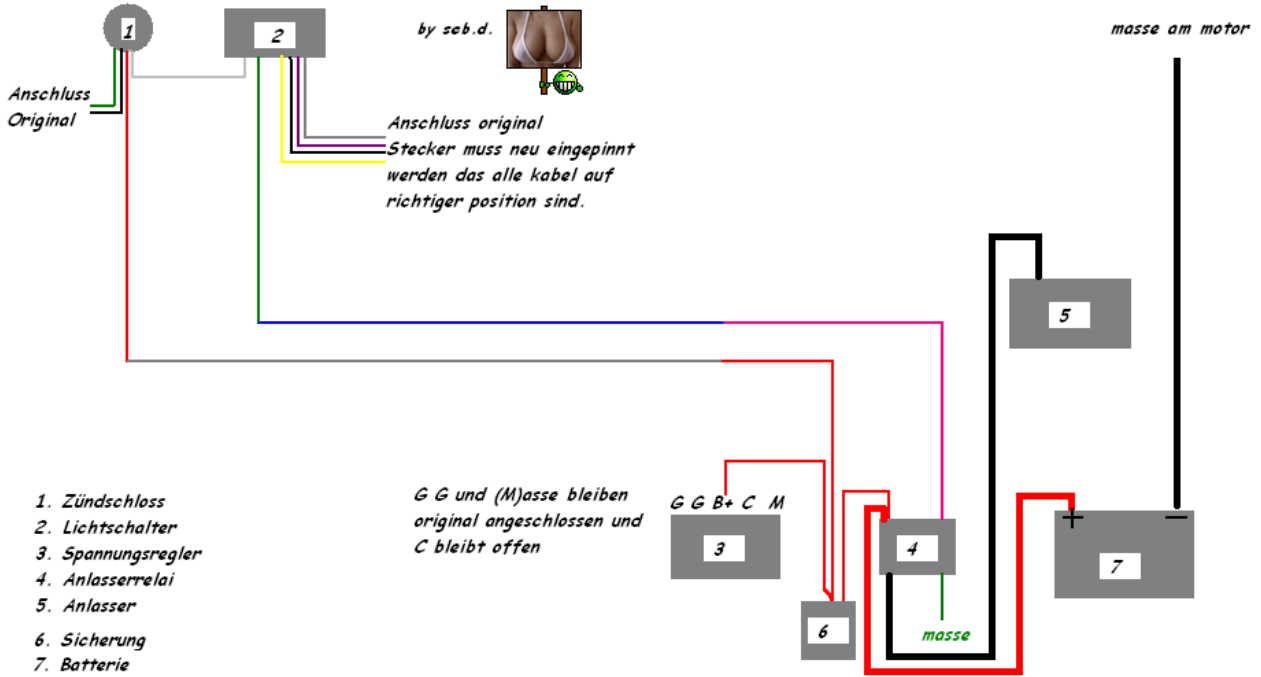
1

2

by seb.d.

masse am motor

Anschluss Original

Anschluss original
Stecker muss neu eingepinnt werden das alle kabel auf richtiger position sind.

5

G G und (M)asse bleiben original angeschlossen und C bleibt offen

G G B+ C M

3

4

+ −

7

6

masse

1. Zündschloss
2. Lichtschalter
3. Spannungsregler
4. Anlasserrelai
5. Anlasser
6. Sicherung
7. Batterie